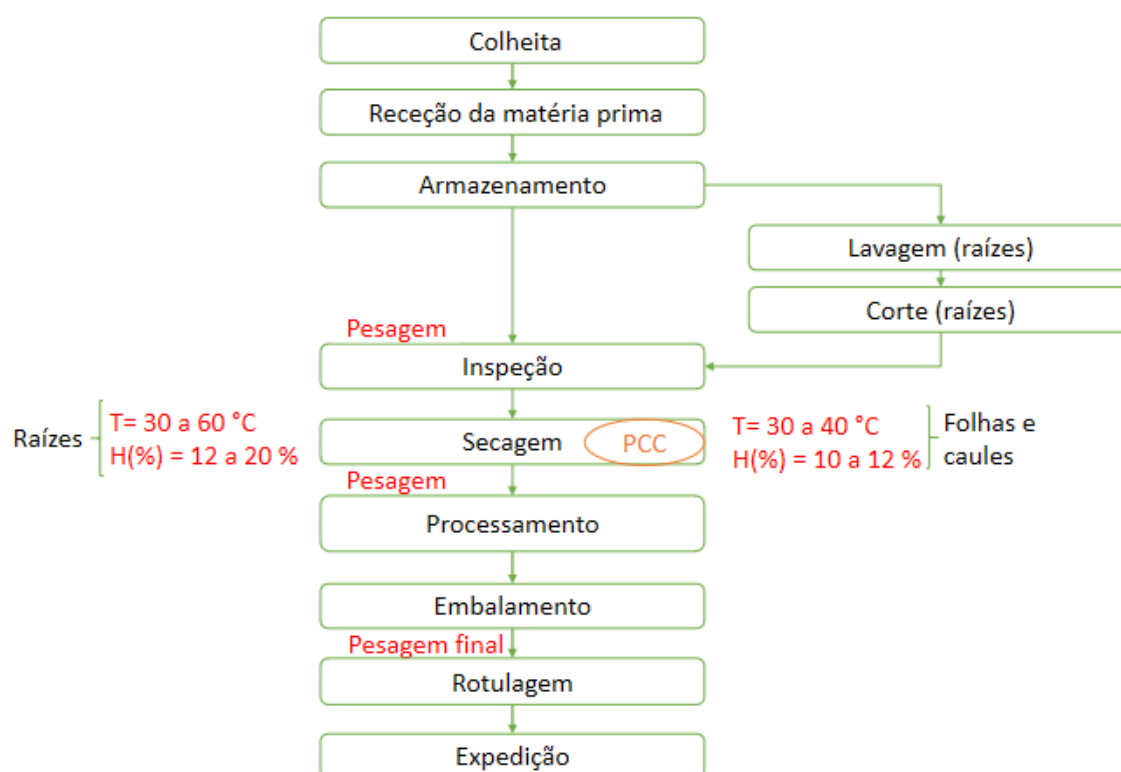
Colheita

Receção da matéria prima

Armazenamento

Lavagem (raízes)

Corte (raízes)

Pesagem

Inspeção

Raízes

T= 30 a 60 °C
H(%) = 12 a 20 %

Secagem

PCC

T= 30 a 40 °C
H(%) = 10 a 12 %

Folhas e caules

Pesagem

Processamento

Embalamento

Pesagem final

Rotulagem

Expedição